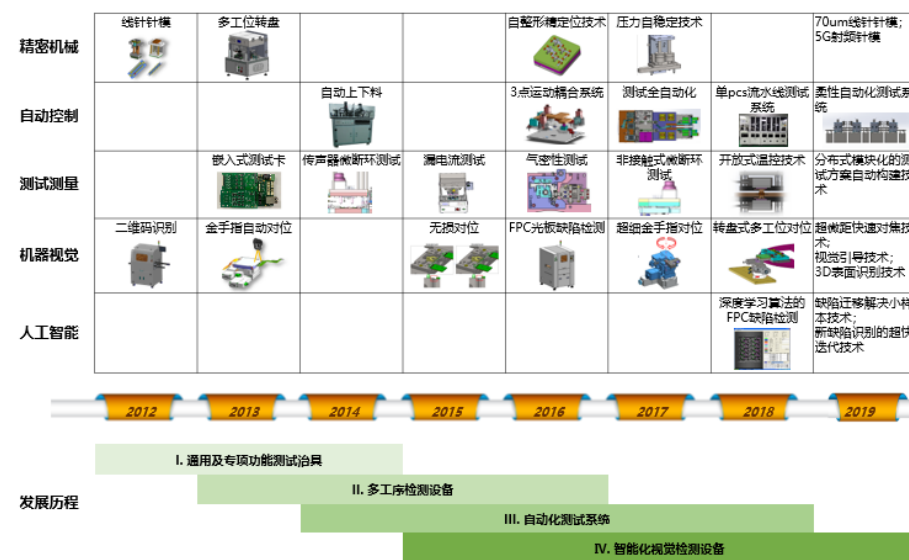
| | | | | | | | | |
|---|---|---|---|---|---|---|---|---|
| 精密机械 | 线针针模 | 多工位转盘 | | | 自整形精定位技术 | 压力自稳定技术 | | 70um线针针模；5G射频针模 |
| 自动控制 | | | 自动上下料 | | 3点运动耦合系统 | 测试全自动化 | 单pcs流水线测试系统 | 柔性自动化测试系统 |
| 测试测量 | | 嵌入式测试卡 | 传声器微断环测试 | 漏电流测试 | 气密性测试 | 非接触式微断环测试 | 开放式温控技术 | 分布式模块化的测试方案自动构建技术 |
| 机器视觉 | 二维码识别 | 金手指自动对位 | | 无损对位 | FPC光板缺陷检测 | 超细金手指对位 | 转盘式多工位对位 | 超微距快速对焦技术；视觉引导技术；3D表面识别技术 |
| 人工智能 | | | | | | | 深度学习算法的FPC缺陷检测 | 缺陷迁移解决小样本技术；新缺陷识别的超快迭代技术 |

2012 2013 2014 2015 2016 2017 2018 2019

发展历程

I. 通用及专项功能测试治具

II. 多工序检测设备

III. 自动化测试系统

IV. 智能化视觉检测设备